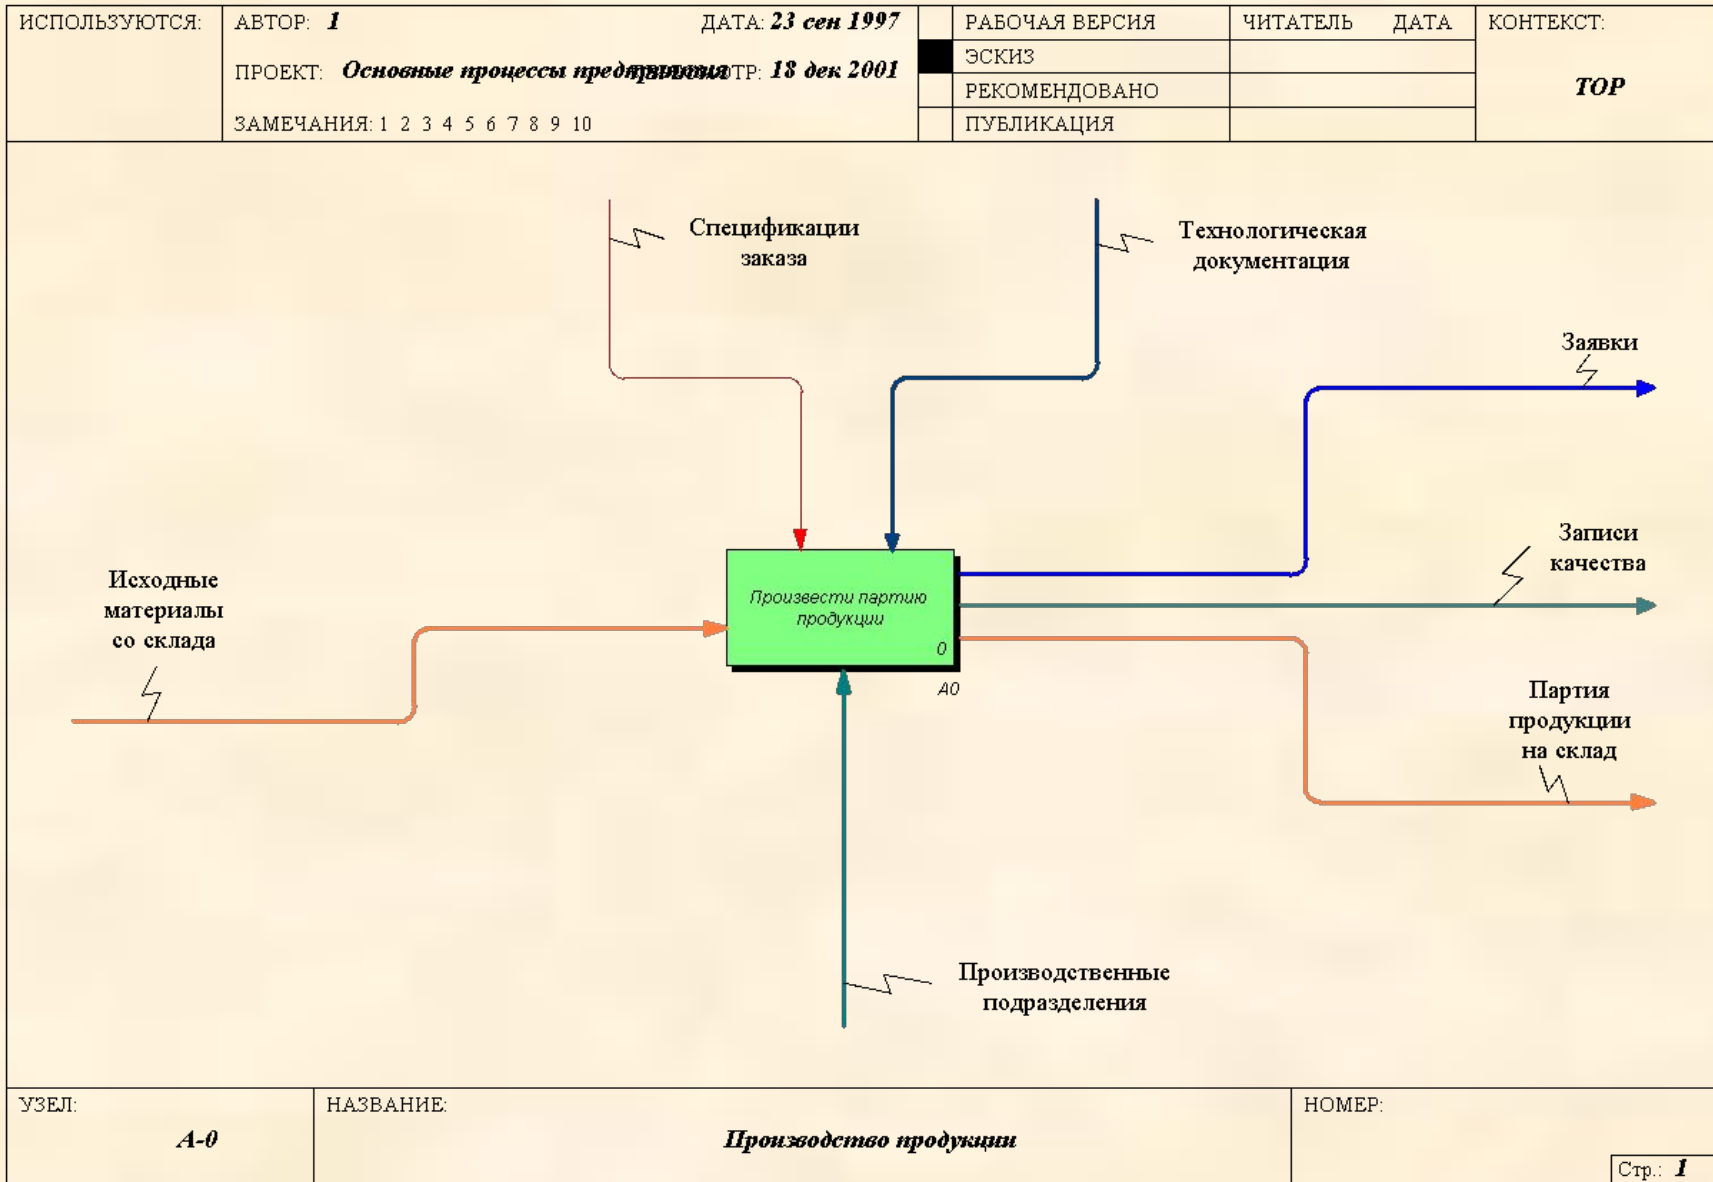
| ИСПОЛЬЗУЮТСЯ: | АВТОР: 1 ДАТА: 23 сен 1997 ПРОЕКТ: Основные процессы предпр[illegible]ТР: 18 дек 2001 ЗАМЕЧАНИЯ: 1 2 3 4 5 6 7 8 9 10 | | РАБОЧАЯ ВЕРСИЯ | ЧИТАТЕЛЬ ДАТА | КОНТЕКСТ: |
|---|---|---|---|---|---|
| | | | ЭСКИЗ | | TOP |
| | | | РЕКОМЕНДОВАНО | | |
| | | | ПУБЛИКАЦИЯ | | |

Спецификации заказа

Технологическая документация

Заявки

Записи качества

Исходные материалы со склада

Произвести партию продукции

0

A0

Партия продукции на склад

Производственные подразделения

| УЗЕЛ: A-0 | НАЗВАНИЕ: Производство продукции | НОМЕР: |
|---|---|---|

Стр.: 1